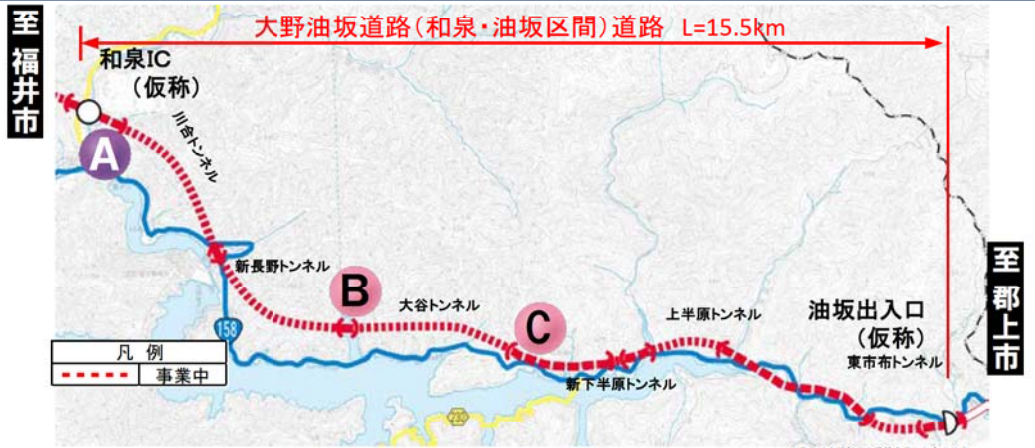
至福井市

大野油坂道路(和泉・油坂区間)道路 L=15.5km

和泉IC
(仮称)

A

川合トンネル

新長野トンネル

B

大谷トンネル

C

上半原トンネル

油坂出入口
(仮称)

東市布トンネル

新下半原トンネル

158

凡例
事業中

至郡上市